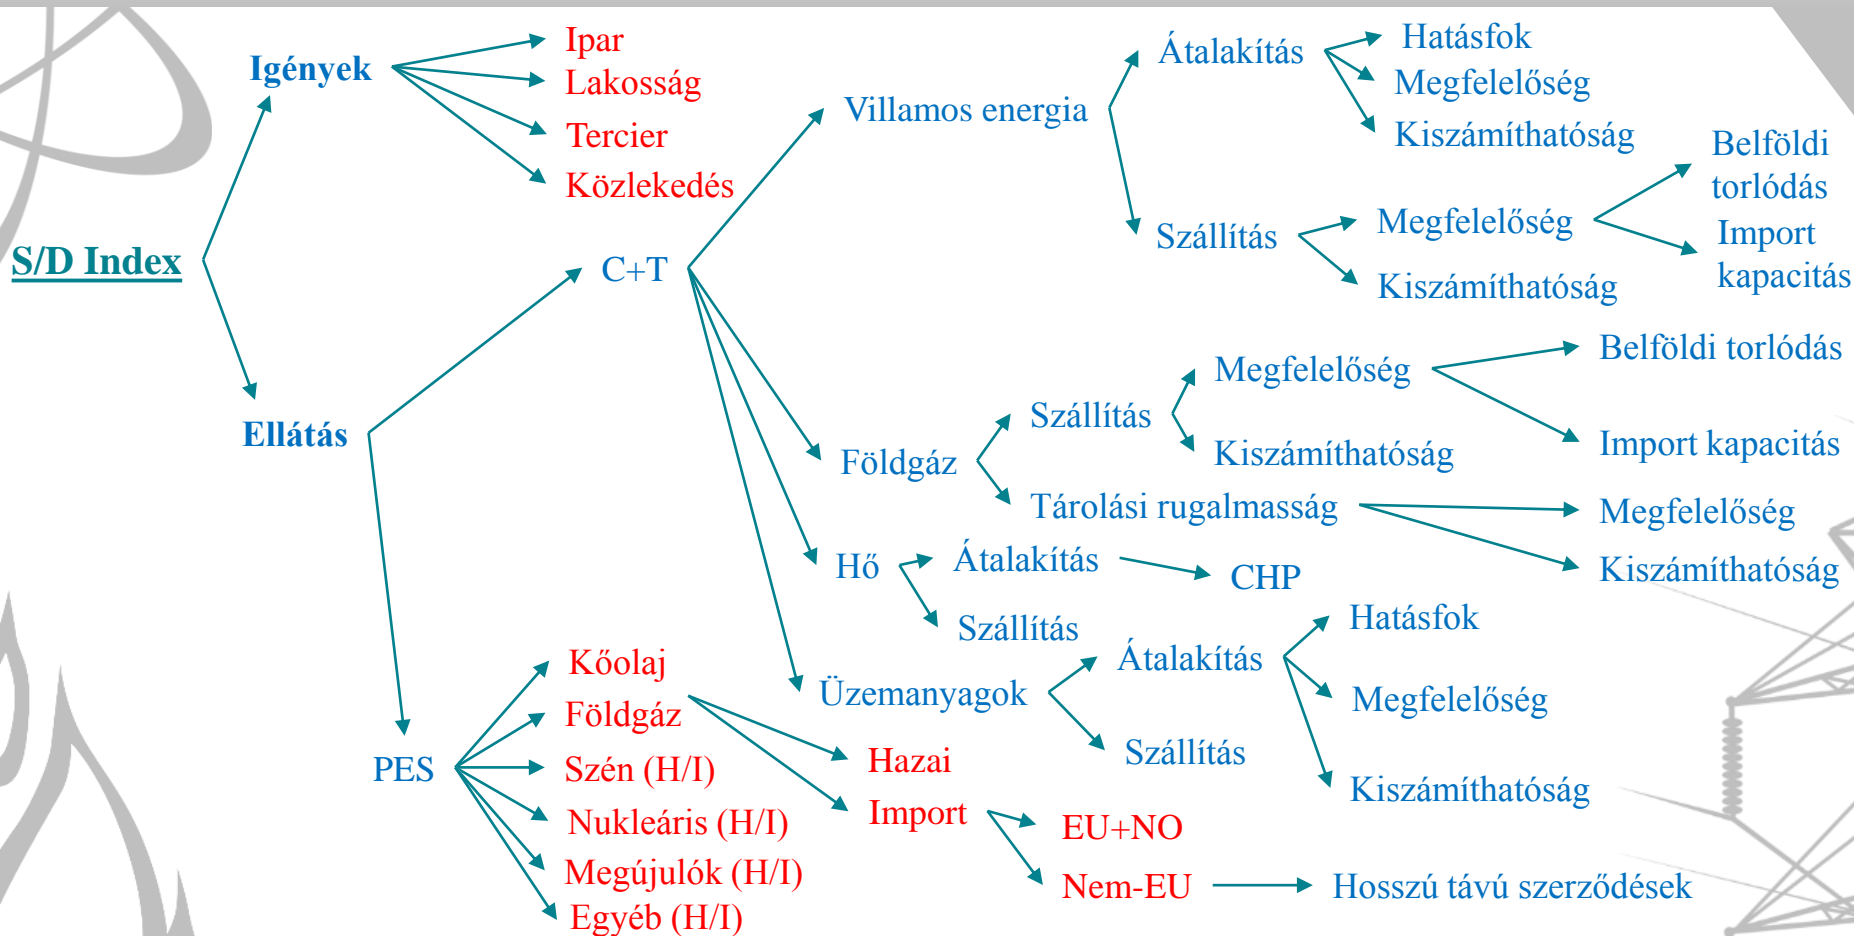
S/D Index

Igények

Ipar
Lakosság
Tercier
Közlekedés

Ellátás

C+T

Villamos energia

Átalakítás

Hatásfok
Megfelelőség
Kiszámíthatóság

Szállítás

Megfelelőség

Belföldi torlódás
Import kapacitás

Kiszámíthatóság

Földgáz

Szállítás

Megfelelőség

Belföldi torlódás
Import kapacitás

Kiszámíthatóság

Tárolási rugalmasság

Megfelelőség
Kiszámíthatóság

Hő

Átalakítás

CHP

Szállítás

Üzemanyagok

Átalakítás

Hatásfok
Megfelelőség
Kiszámíthatóság

Szállítás

PES

Kőolaj
Földgáz

Hazai
Import

EU+NO
Nem-EU

Hosszú távú szerződések

Szén (H/I)
Nukleáris (H/I)
Megújulók (H/I)
Egyéb (H/I)